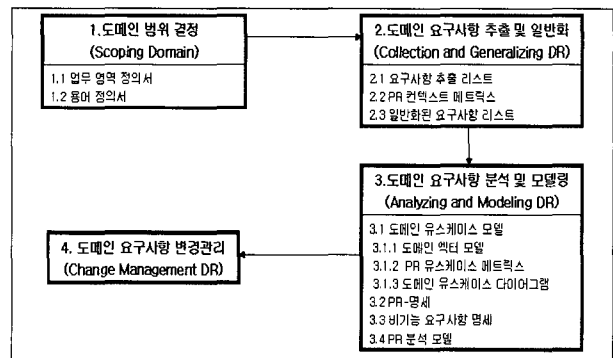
1.도메인 범위 결정
(Scoping Domain)

1.1 업무 영역 정의서
1.2 용어 정의서

2.도메인 요구사항 추출 및 일반화
(Collection and Generalizing DR)

2.1 요구사항 추출 리스트
2.2 PR 컨텍스트 메트릭스
2.3 일반화된 요구사항 리스트

3.도메인 요구사항 분석 및 모델링
(Analyzing and Modeling DR)

3.1 도메인 유스케이스 모델
3.1.1 도메인 액터 모델
3.1.2 PR 유스케이스 메트릭스
3.1.3 도메인 유스케이스 다이어그램
3.2 PR-명세
3.3 비기능 요구사항 명세
3.4 PR 분석 모델

4. 도메인 요구사항 변경관리
(Change Management DR)